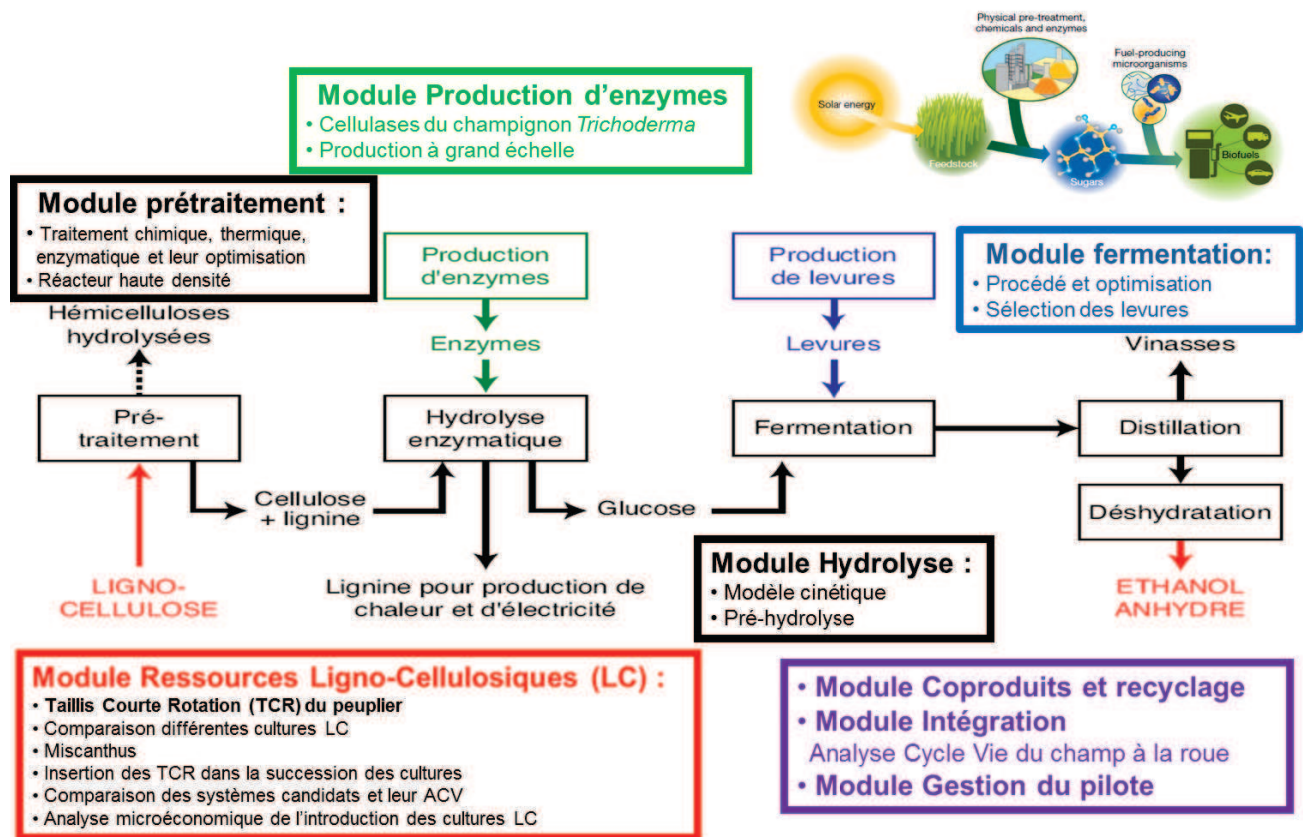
Physical pre-treatment, chemicals and enzymes

Fuel-producing microorganisms

Solar energy

Feedstock

Sugars

Biofuels

Module Production d'enzymes
• Cellulases du champignon *Trichoderma*
• Production à grand échelle

Module prétraitement :
• Traitement chimique, thermique, enzymatique et leur optimisation
• Réacteur haute densité

Production d'enzymes

Production de levures

Module fermentation:
• Procédé et optimisation
• Sélection des levures

Hémicelluloses hydrolysées

Enzymes

Levures

Vinasses

Pré-traitement

Hydrolyse enzymatique

Fermentation

Distillation

Cellulose + lignine

Glucose

Déshydratation

LIGNO-CELLULOSE

Lignine pour production de chaleur et d'électricité

Module Hydrolyse :
• Modèle cinétique
• Pré-hydrolyse

ETHANOL ANHYDRE

Module Ressources Ligno-Cellulosiques (LC) :
• Taillis Courte Rotation (TCR) du peuplier
• Comparaison différentes cultures LC
• Miscanthus
• Insertion des TCR dans la succession des cultures
• Comparaison des systèmes candidats et leur ACV
• Analyse microéconomique de l'introduction des cultures LC

• Module Coproduits et recyclage
• Module Intégration
Analyse Cycle Vie du champ à la roue
• Module Gestion du pilote